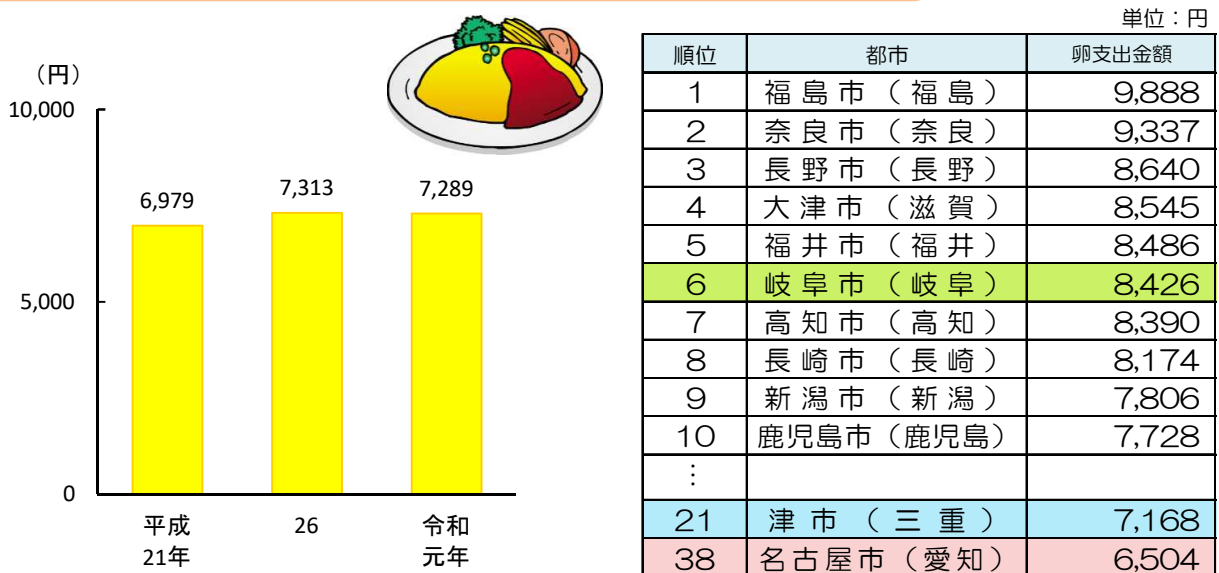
（円）
10,000
5,000
0
6,979
7,313
7,289
平成21年
26
令和元年

単位：円

| 順位 | 都市 | 卵支出金額 |
|---|---|---|
| 1 | 福島市（福島） | 9,888 |
| 2 | 奈良市（奈良） | 9,337 |
| 3 | 長野市（長野） | 8,640 |
| 4 | 大津市（滋賀） | 8,545 |
| 5 | 福井市（福井） | 8,486 |
| 6 | 岐阜市（岐阜） | 8,426 |
| 7 | 高知市（高知） | 8,390 |
| 8 | 長崎市（長崎） | 8,174 |
| 9 | 新潟市（新潟） | 7,806 |
| 10 | 鹿児島市（鹿児島） | 7,728 |
| ⋮ | | |
| 21 | 津市（三重） | 7,168 |
| 38 | 名古屋市（愛知） | 6,504 |